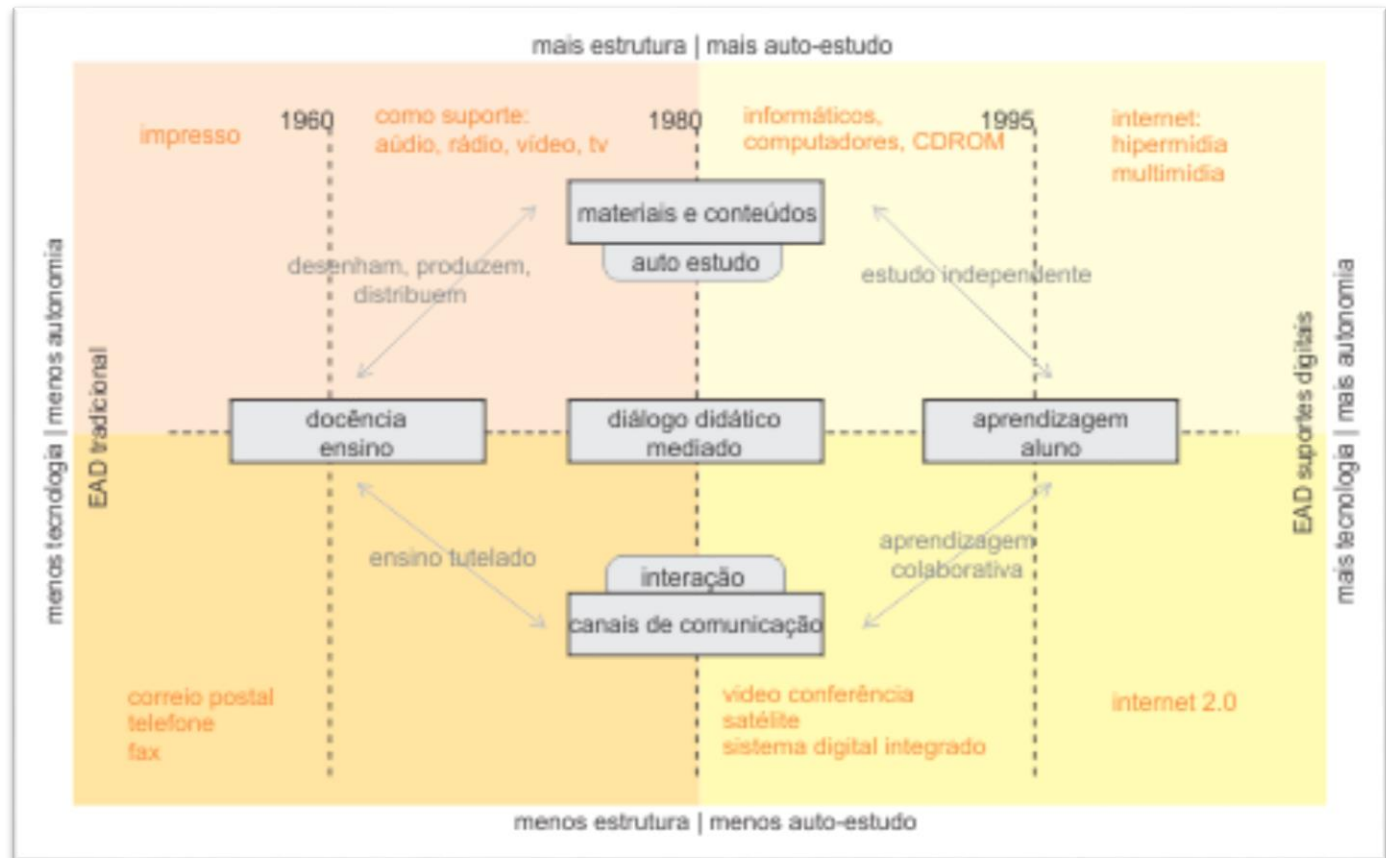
mais estrutura | mais auto-estudo

impresso

1960

como suporte:
aúdio, rádio, vídeo, tv

1980

informáticos,
computadores, CDROM

1995

internet:
hipermídia
multimídia

materiais e conteúdos

auto estudo

desenham, produzem,
distribuem

estudo independente

menos tecnologia | menos autonomia

EAD tradicional

docência
ensino

diálogo didático
mediado

aprendizagem
aluno

EAD suportes digitais

mais tecnologia | mais autonomia

ensino tutelado

interação

canais de comunicação

aprendizagem
colaborativa

correio postal
telefone
fax

vídeo conferência
satélite
sistema digital integrado

internet 2.0

menos estrutura | menos auto-estudo